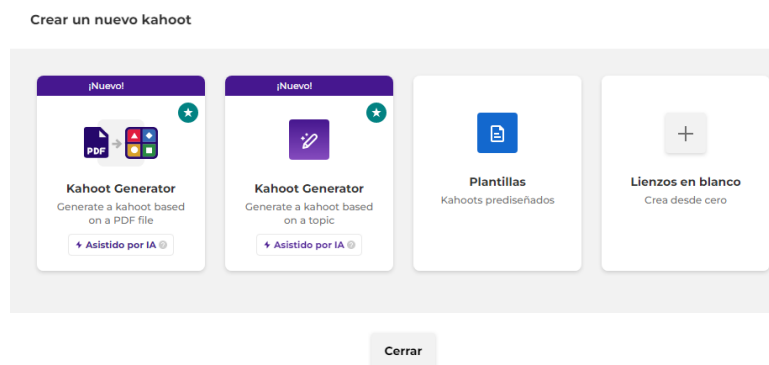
Crear un nuevo kahoot

¡Nuevo!

PDF

Kahoot Generator

Generate a kahoot based on a PDF file

Asistido por IA

¡Nuevo!

Kahoot Generator

Generate a kahoot based on a topic

Asistido por IA

Plantillas

Kahoots prediseñados

+

Lienzos en blanco

Crea desde cero

Cerrar